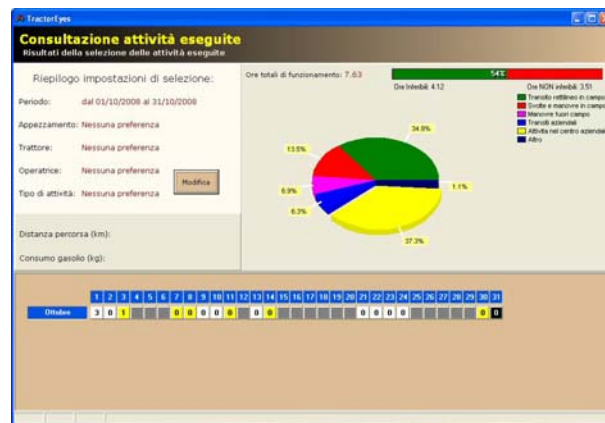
TractorEyes

Consultazione attività eseguite
Risultati della selezione delle attività eseguite

Riepilogo impostazioni di selezione:

Periodo: dal 01/10/2008 al 31/10/2008

Appezzamento: Nessuna preferenza

Trattore: Nessuna preferenza

Operatrice: Nessuna preferenza

Tipo di attività: Nessuna preferenza

Modifica

Distanza percorsa (km):

Consumo gasolio (kg):

Ore totali di funzionamento: 7.63

54%

Ore Intelibili: 4.12

Ore NON intelibili: 3.51

Transito rettilineo in campo
Svolte e manovre in campo
Manovre fuori campo
Transiti aziendali
Attività nel centro aziendale
Altro

34.8%
13.5%
6.9%
6.3%
1.1%
37.3%

| | 1 | 2 | 3 | 4 | 5 | 6 | 7 | 8 | 9 | 10 | 11 | 12 | 13 | 14 | 15 | 16 | 17 | 18 | 19 | 20 | 21 | 22 | 23 | 24 | 25 | 26 | 27 | 28 | 29 | 30 | 31 |
|---|---|---|---|---|---|---|---|---|---|---|---|---|---|---|---|---|---|---|---|---|---|---|---|---|---|---|---|---|---|---|---|
| Ottobre | 3 | 0 | 1 | | | | 0 | 0 | 0 | 0 | 0 | | 0 | 0 | | | | | | | 0 | 0 | 0 | 0 | | | | | | 0 | 0 |